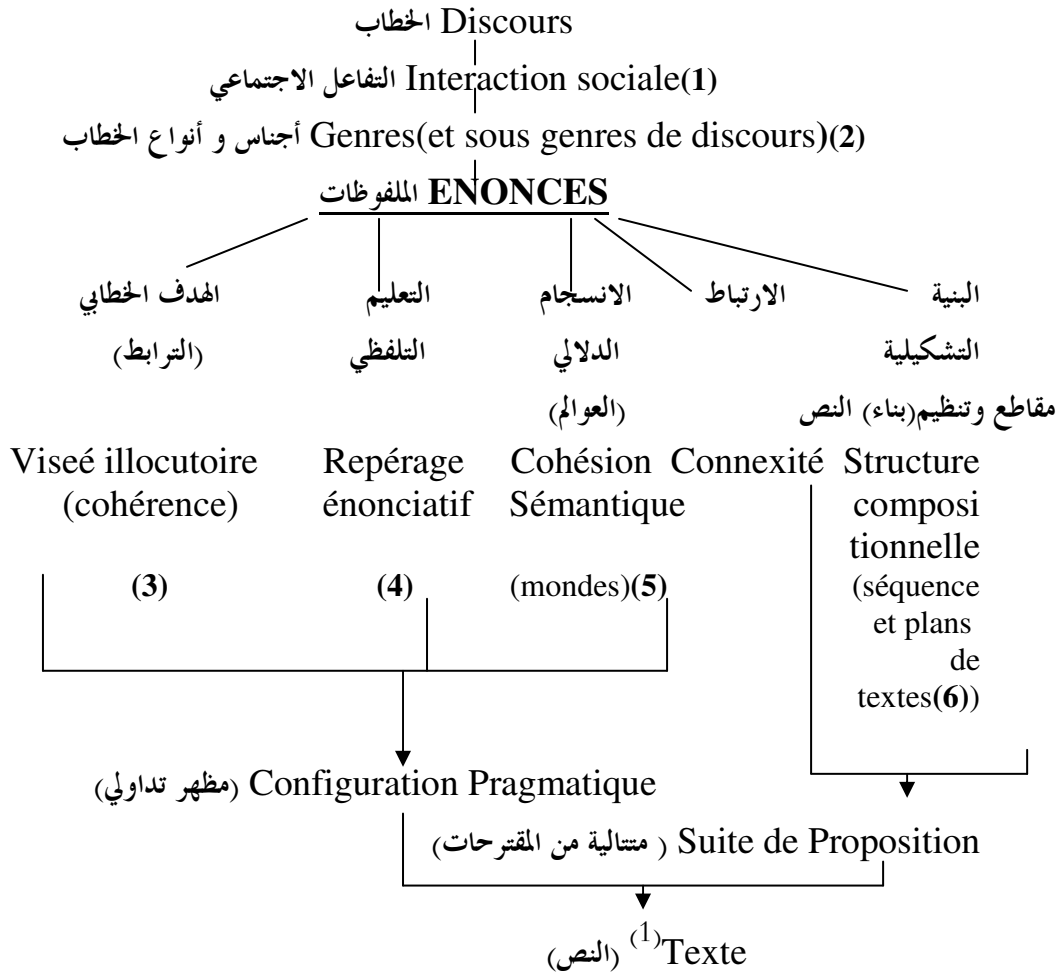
الخطاب Discours

التفاعل الاجتماعي Interaction sociale**(1)**

أجناس و أنواع الخطاب Genres(et sous genres de discours)**(2)**

**ENONCES** الملفوظات

الهدف الخطابي (الترابط)

التعليم التلفظي

الانسجام الدلالي (العوالم)

الارتباط

البنية التشكيلية مقاطع وتنظيم(بناء) النص

Viseé illocutoire (cohérence)

Repérage énonciatif

Cohésion Sémantique

Connexité

Structure compositionnelle (séquence et plans de textes**(6)**)

**(3)**

**(4)**

(mondes)**(5)**

Configuration Pragmatique (مظهر تداولي)

Suite de Proposition ( متتالية من المقترحات)

Texte$^{(1)}$ (النص)